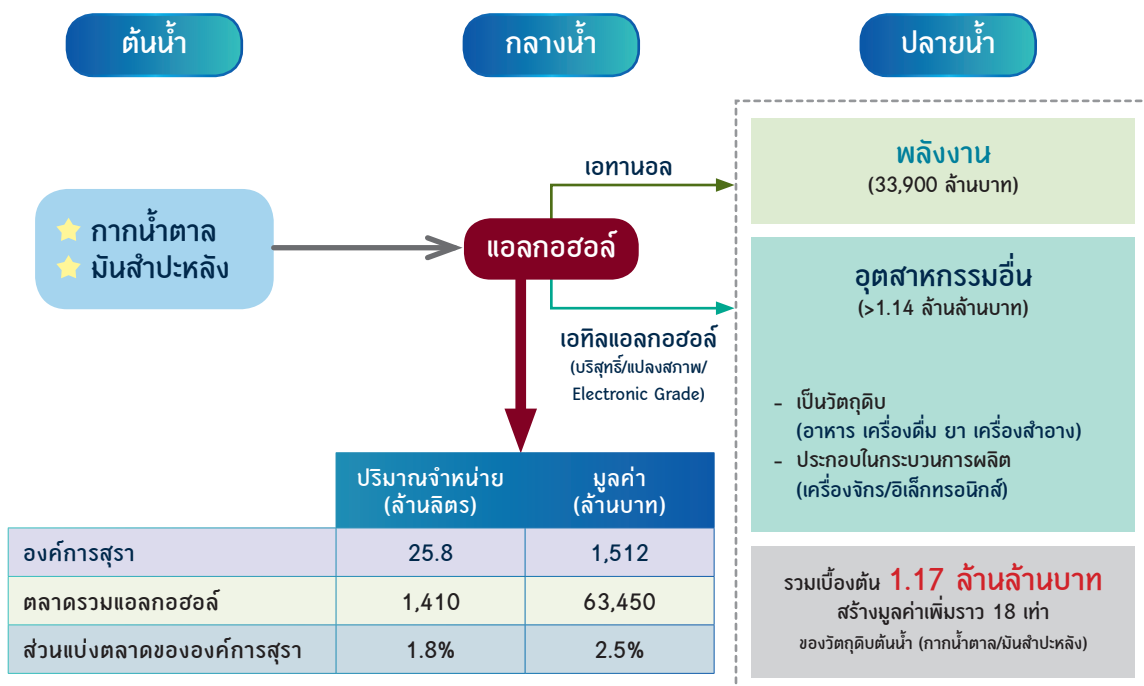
ต้นน้ำ

กลางน้ำ

ปลายน้ำ

กากน้ำตาล
มันสำปะหลัง

แอลกอฮอล์

เอทานอล

เอทิลแอลกอฮอล์
(บริสุทธิ์/แปลงสภาพ/
Electronic Grade)

พลังงาน
(33,900 ล้านบาท)

อุตสาหกรรมอื่น
(>1.14 ล้านล้านบาท)

- เป็นวัตถุดิบ
(อาหาร เครื่องดื่ม ยา เครื่องสำอาง)
- ประกอบในกระบวนการผลิต
(เครื่องจักร/อิเล็กทรอนิกส์)

| | ปริมาณจำหน่าย (ล้านลิตร) | มูลค่า (ล้านบาท) |
|---|---|---|
| องค์การสุรา | 25.8 | 1,512 |
| ตลาดรวมแอลกอฮอล์ | 1,410 | 63,450 |
| ส่วนแบ่งตลาดขององค์การสุรา | 1.8% | 2.5% |

รวมเบื้องต้น 1.17 ล้านล้านบาท
สร้างมูลค่าเพิ่มราว 18 เท่า
ของวัตถุดิบต้นน้ำ (กากน้ำตาล/มันสำปะหลัง)